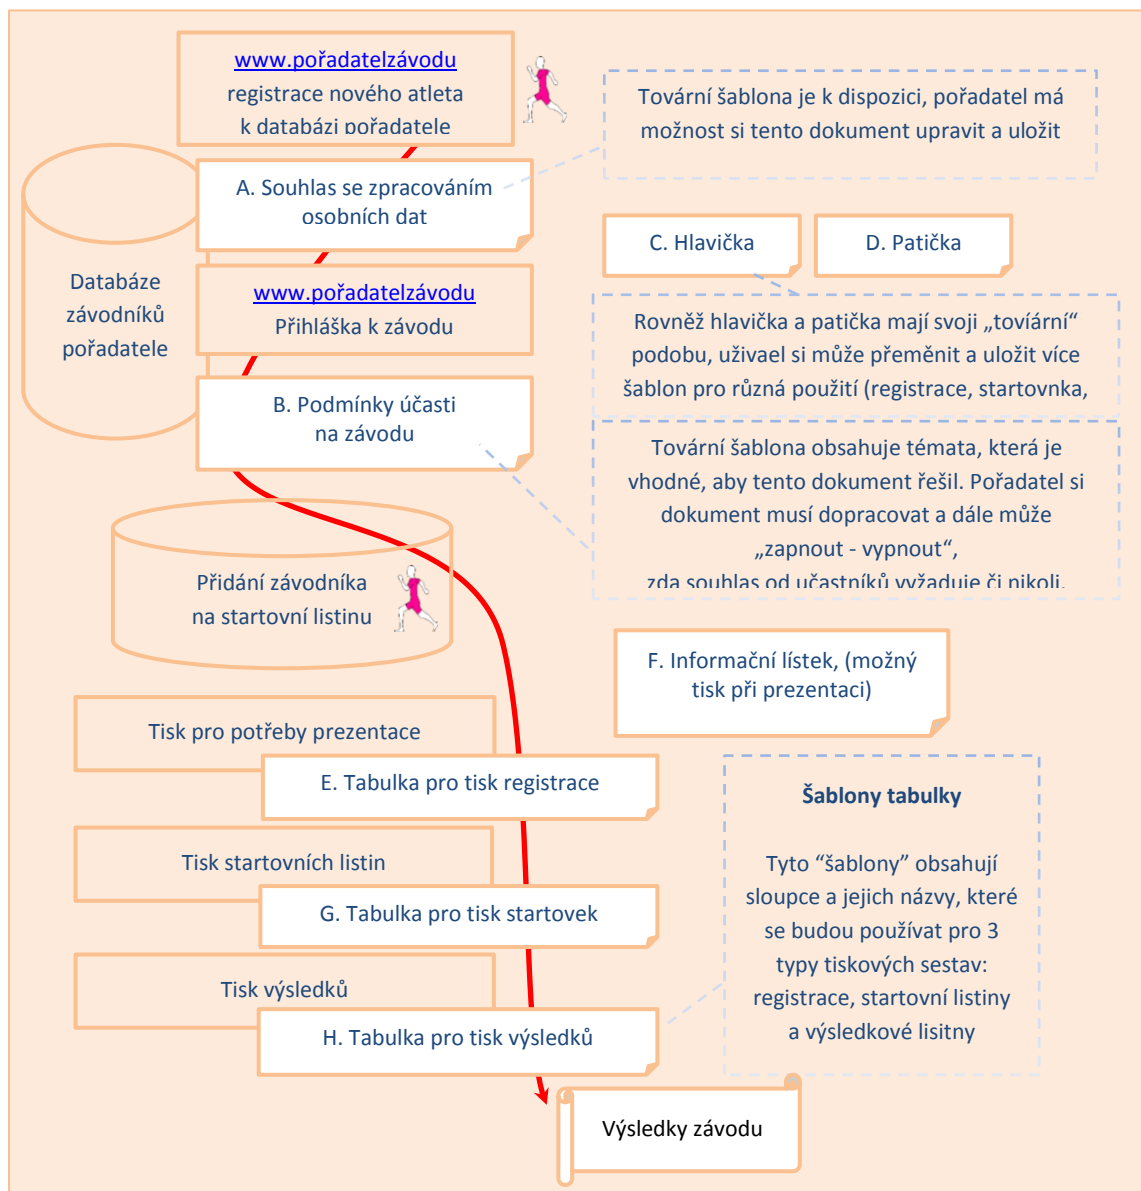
www.pořadatelzávodu
registrace nového atleta
k databázi pořadatele

Tovární šablona je k dispozici, pořadatel má možnost si tento dokument upravit a uložit

A. Souhlas se zpracováním osobních dat

Databáze závodníků pořadatele

C. Hlavička

D. Patička

www.pořadatelzávodu
Přihláška k závodu

Rovněž hlavička a patička mají svoji „tovíární“ podobu, uživael si může přeměnit a uložit více šablon pro různá použití (registrace, startovnka,

B. Podmínky účasti na závodu

Tovární šablona obsahuje témata, která je vhodné, aby tento dokument řešil. Pořadatel si dokument musí dopracovat a dále může „zapnout - vypnout“, zda souhlas od účastníků vyžaduje či nikoli.

Přidání závodníka na startovní listinu

F. Informační lístek, (možný tisk při prezentaci)

Tisk pro potřeby prezentace

E. Tabulka pro tisk registrace

Šablony tabulky

Tyto “šablony” obsahují sloupce a jejich názvy, které se budou používat pro 3 typy tiskových sestav: registrace, startovní listiny a výsledkové lisitny

Tisk startovních listin

G. Tabulka pro tisk startovek

Tisk výsledků

H. Tabulka pro tisk výsledků

Výsledky závodu